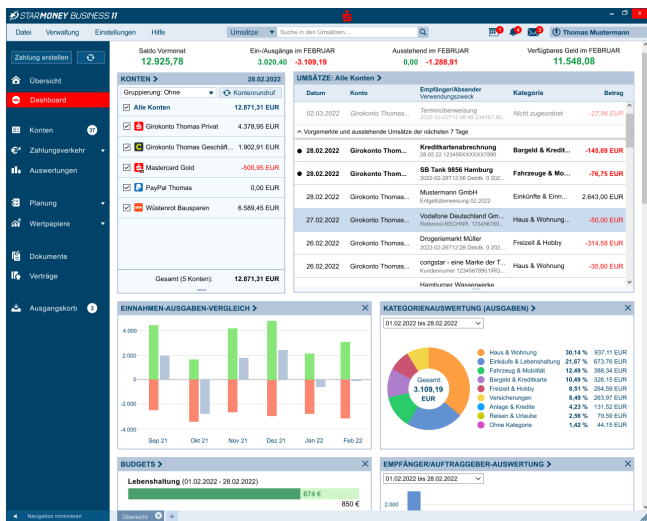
STARMONEY BUSINESS 11

Datei Verwaltung Einstellungen Hilfe

Umsätze Suche in den Umsätzen...

Thomas Mustermann

Zahlung erstellen

Übersicht
Dashboard
Konten 37
Zahlungsverkehr
Auswertungen
Planung
Wertpapiere
Dokumente
Verträge
Ausgangskorb 2

Navigation minimieren

Saldo Vormonat
12.925,78

Ein-/Ausgänge im FEBRUAR
3.020,40 -3.109,19

Ausstehend im FEBRUAR
0,00 -1.288,91

Verfügbares Geld im FEBRUAR
11.548,08

KONTEN > 28.02.2022

Gruppierung: Ohne Kontenrundruf

| | |
|---|---|
| Alle Konten | 12.871,31 EUR |
| Girokonto Thomas Privat | 4.378,95 EUR |
| Girokonto Thomas Geschäft... | 1.902,91 EUR |
| Mastercard Gold | -500,95 EUR |
| PayPal Thomas | 0,00 EUR |
| Wüstenrot Bausparen | 6.589,45 EUR |

Gesamt (5 Konten): 12.871,31 EUR

UMSÄTZE: Alle Konten >

| Datum | Konto | Empfänger/Absender Verwendungszweck | Kategorie | Betrag |
|---|---|---|---|---|
| 02.03.2022 | Girokonto Thomas... | Terminüberweisung 2022-03-02T12:06:49 234567.89... | Nicht zugeordnet | -27,95 EUR |
| ^ Vorgemerkte und ausstehende Umsätze der nächsten 7 Tage | | | | |
| 28.02.2022 | Girokonto Thom... | Kreditkartenabrechnung 28.02.22 1234567XXXXX7890 | Bargeld & Kredit... | -145,89 EUR |
| 28.02.2022 | Girokonto Thom... | SB Tank 9856 Hamburg 2022-02-26T12:06 Debitk. 0 202... | Fahrzeuge & Mo... | -76,75 EUR |
| 28.02.2022 | Girokonto Thomas... | Mustermann GmbH Entgeltüberweisung 02.2022 | Einkünfte & Einn... | 2.643,00 EUR |
| 27.02.2022 | Girokonto Thomas... | Vodafone Deutschland Gm... Referenz-RECHNR. 1234567890... | Haus & Wohnung... | -50,00 EUR |
| 26.02.2022 | Girokonto Thomas... | Drogeriemarkt Müller 2022-02-26T12:26 Debitk. 0 202... | Freizeit & Hobby | -314,58 EUR |
| 26.02.2022 | Girokonto Thomas... | congstar - eine Marke der T... Kundennummer 1234567890 / RG... | Haus & Wohnung | -35,60 EUR |
| | | Hamburger Wasserwerke | | |

EINNAHMEN-AUSGABEN-VERGLEICH >

4.000
2.000
0
-2.000
-4.000
Sep 21 Okt 21 Nov 21 Dez 21 Jan 22 Feb 22

KATEGORIENAUSWERTUNG (AUSGABEN) >

01.02.2022 bis 28.02.2022

Gesamt: 3.109,19 EUR

| | | |
|---|---|---|
| Haus & Wohnung | 30,14 % | 937,11 EUR |
| Einkäufe & Lebenshaltung | 21,67 % | 673,76 EUR |
| Fahrzeug & Mobilität | 12,49 % | 388,34 EUR |
| Bargeld & Kreditkarte | 10,49 % | 326,15 EUR |
| Freizeit & Hobby | 8,51 % | 264,59 EUR |
| Versicherungen | 8,49 % | 263,97 EUR |
| Anlage & Kredite | 4,23 % | 131,52 EUR |
| Reisen & Urlaube | 2,56 % | 79,59 EUR |
| Ohne Kategorie | 1,42 % | 44,15 EUR |

BUDGETS >

Lebenshaltung (01.02.2022 - 28.02.2022)
674 €
850 €

EMPFÄNGER/AUFTRAGGEBER-AUSWERTUNG >

01.02.2022 bis 28.02.2022

2.000

Übersicht